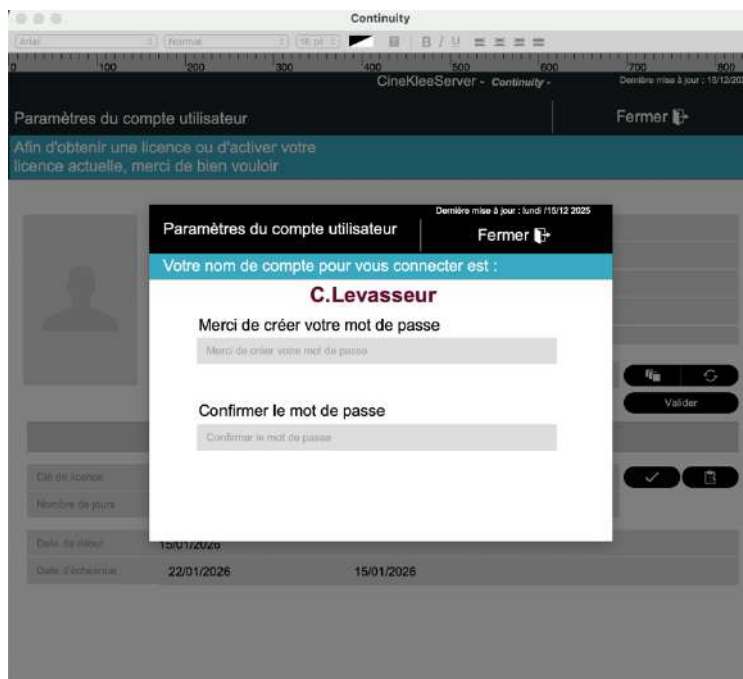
Continuity

Arial | Normal | 16 pt | B / U

0 100 200 300 400 500 600 700 800

CineKleeServer - Continuity - Dernière mise à jour : 15/12/20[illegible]

Paramètres du compte utilisateur

Fermer

Afin d'obtenir une licence ou d'activer votre licence actuelle, merci de bien vouloir

Dernière mise à jour : lundi 15/12 2025

Paramètres du compte utilisateur

Fermer

Votre nom de compte pour vous connecter est :

C.Levasseur

Merci de créer votre mot de passe

Merci de créer votre mot de passe

Confirmer le mot de passe

Confirmer le mot de passe

Valider

Clé de licence

Nombre de jours

Date de début 15/01/2026

Date d'échéance 22/01/2026 15/01/2026